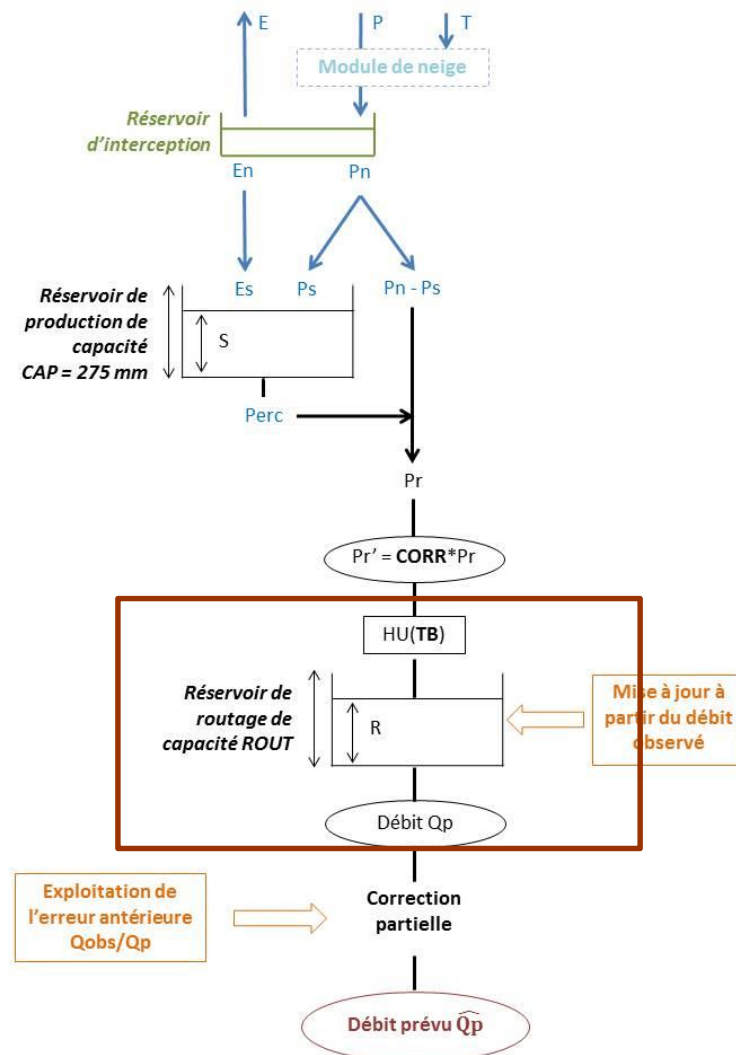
E
P
T
Module de neige
Réservoir d'interception
En
Pn
Réservoir de production de capacité CAP = 275 mm
Es
Ps
Pn - Ps
S
Perc
Pr
Pr' = **CORR***Pr
HU(**TB**)
Réservoir de routage de capacité ROUT
R
Mise à jour à partir du débit observé
Débit Qp
Exploitation de l'erreur antérieure Qobs/Qp
Correction partielle
Débit prévu $\widehat{Qp}$